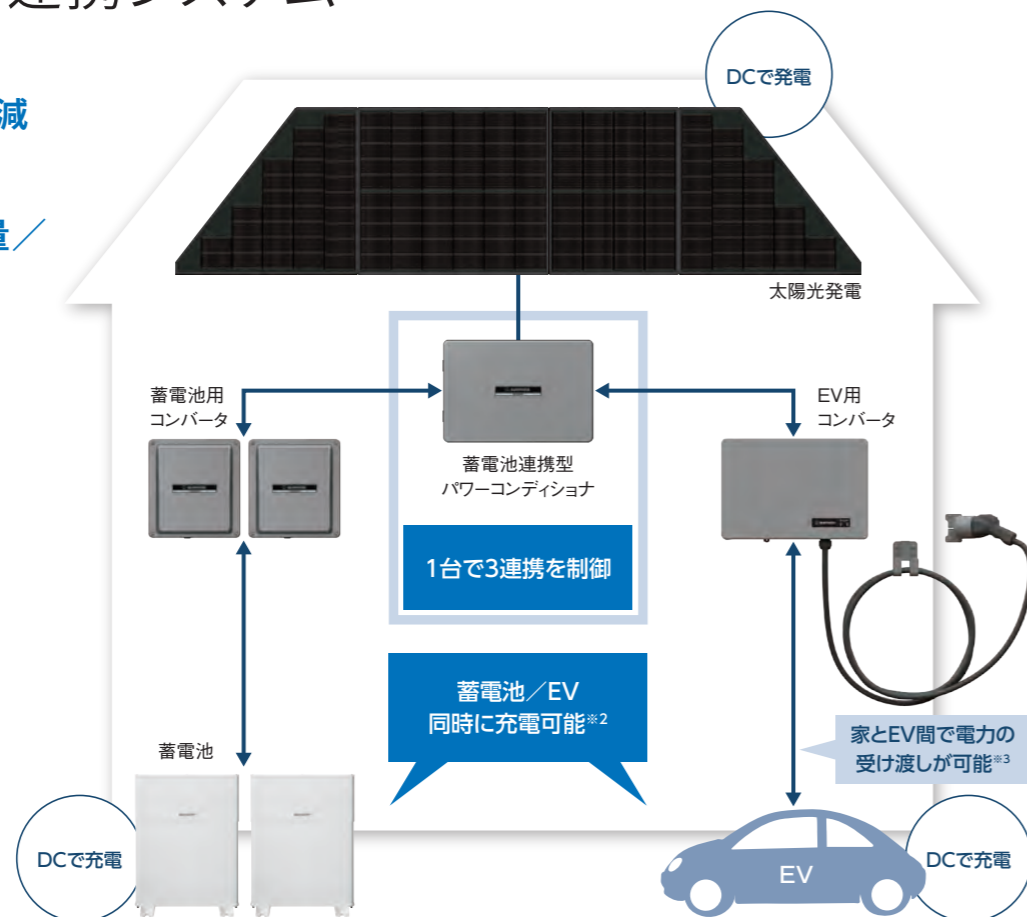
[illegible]携システム

減

量／

DCで発電

太陽光発電

蓄電池用
コンバータ

蓄電池連携型
パワーコンディショナ

EV用
コンバータ

1台で3連携を制御

蓄電池／EV
同時に充電可能※2

家とEV間で電力の
受け渡しが可能※3

蓄電池

DCで充電

EV

DCで充電